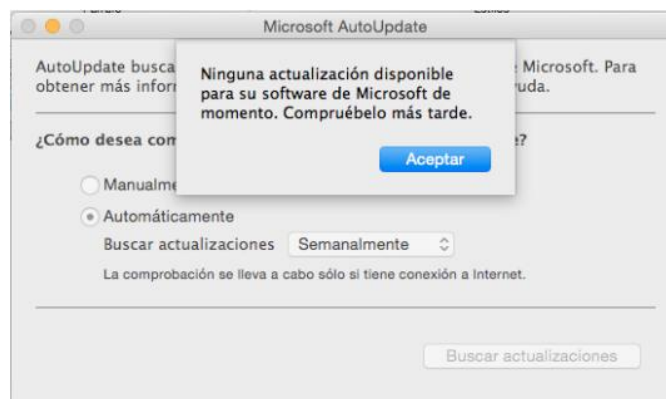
Microsoft AutoUpdate

AutoUpdate busca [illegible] Microsoft. Para obtener más infor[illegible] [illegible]uda.

¿Cómo desea com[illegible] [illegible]?

Manualme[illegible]

Automáticamente

Buscar actualizaciones Semanalmente

La comprobación se lleva a cabo sólo si tiene conexión a Internet.

Buscar actualizaciones

Ninguna actualización disponible para su software de Microsoft de momento. Compruébelo más tarde.

Aceptar